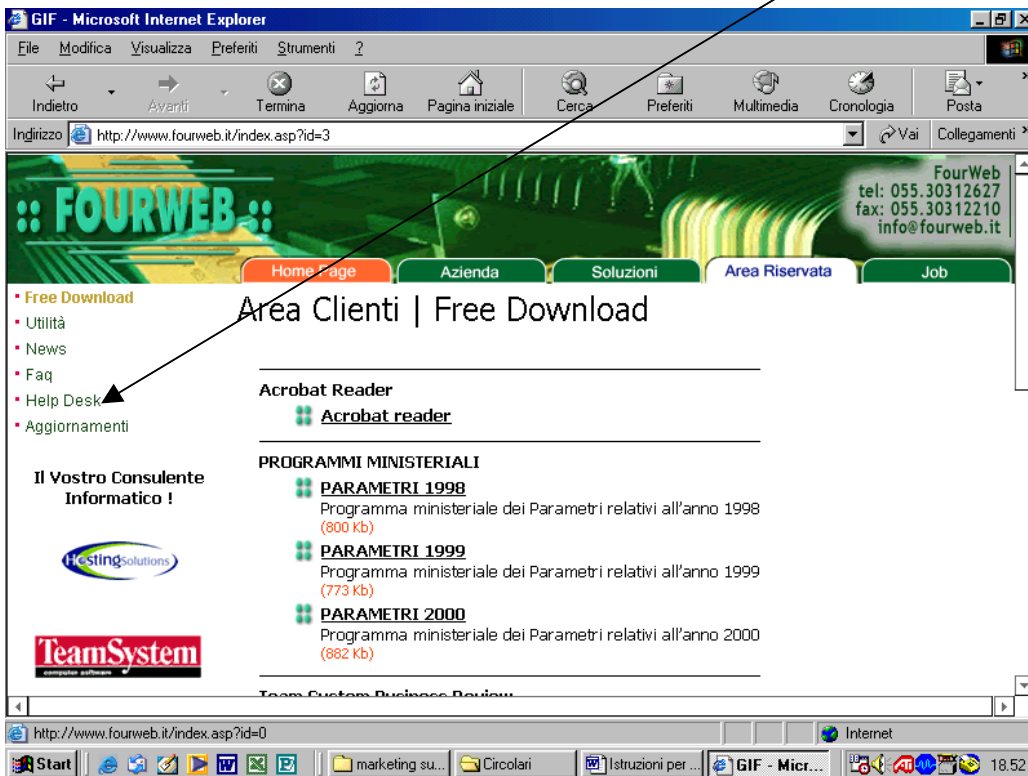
GIF - Microsoft Internet Explorer

File Modifica Visualizza Preferiti Strumenti ?

Indietro Avanti Termina Aggiorna Pagina iniziale Cerca Preferiti Multimedia Cronologia Posta

Indirizzo http://www.fourweb.it/index.asp?id=3 Vai Collegamenti

:: FOURWEB ::

FourWeb
tel: 055.30312627
fax: 055.30312210
info@fourweb.it

Home Page Azienda Soluzioni Area Riservata Job

Free Download
Utilità
News
Faq
Help Desk
Aggiornamenti

Il Vostro Consulente Informatico !

HostingSolutions

TeamSystem
computer software

Area Clienti | Free Download

Acrobat Reader

Acrobat reader

PROGRAMMI MINISTERIALI

PARAMETRI 1998
Programma ministeriale dei Parametri relativi all'anno 1998
(800 Kb)

PARAMETRI 1999
Programma ministeriale dei Parametri relativi all'anno 1999
(773 Kb)

PARAMETRI 2000
Programma ministeriale dei Parametri relativi all'anno 2000
(882 Kb)

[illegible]

http://www.fourweb.it/index.asp?id=0 Internet

Start marketing su... Circolari Istruzioni per ... GIF - Micr... 18.52